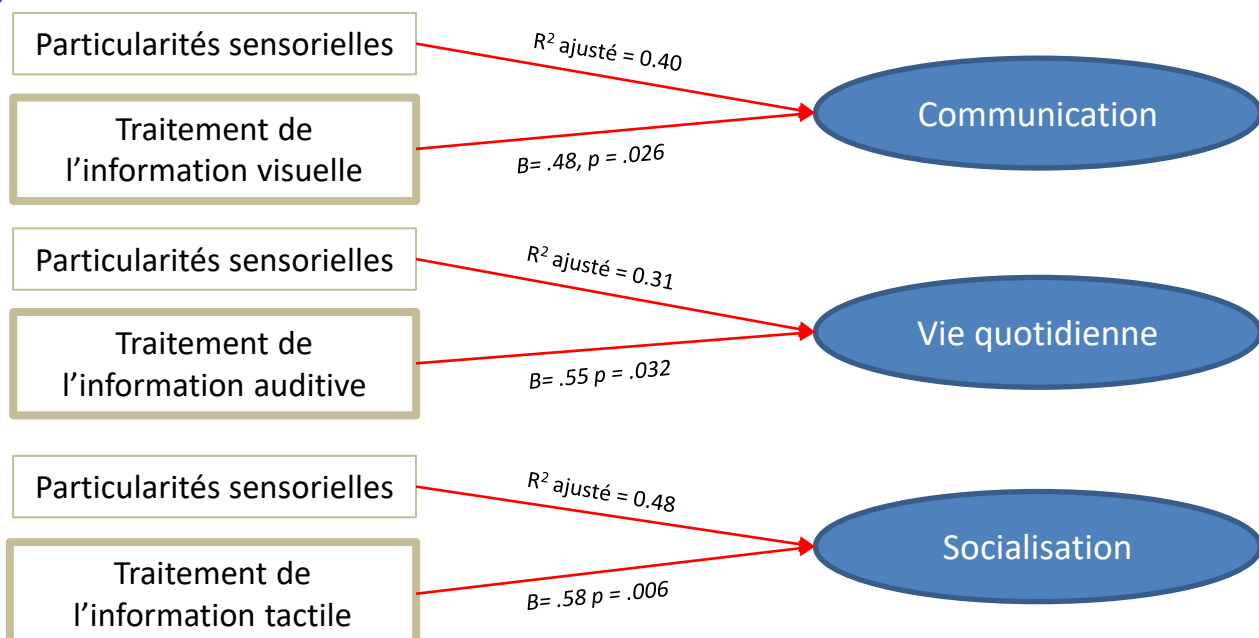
Particularités sensorielles

$R^2$ ajusté = 0.40

Communication

Traitement de l'information visuelle

B= .48, p = .026

Particularités sensorielles

$R^2$ ajusté = 0.31

Vie quotidienne

Traitement de l'information auditive

B= .55 p = .032

Particularités sensorielles

$R^2$ ajusté = 0.48

Socialisation

Traitement de l'information tactile

B= .58 p = .006